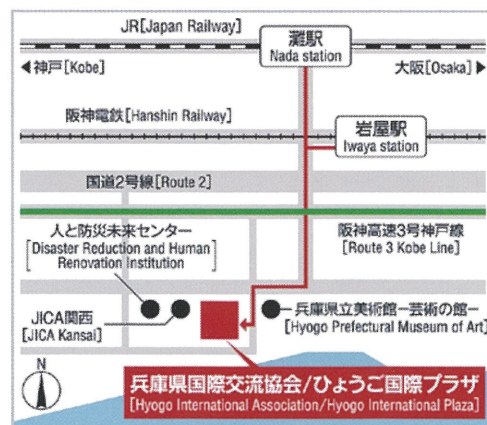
JR[Japan Railway]

灘駅
Nada station

◀神戸[Kobe]

大阪[Osaka]▶

阪神電鉄[Hanshin Railway]

岩屋駅
Iwaya station

国道2号線[Route 2]

人と防災未来センター
[Disaster Reduction and Human Renovation Institution]

阪神高速3号神戸線
[Route 3 Kobe Line]

JICA関西
[JICA Kansai]

—兵庫県立美術館—芸術の館—
[Hyogo Prefectural Museum of Art]

N

兵庫県国際交流協会/ひょうご国際プラザ
[Hyogo International Association/Hyogo International Plaza]